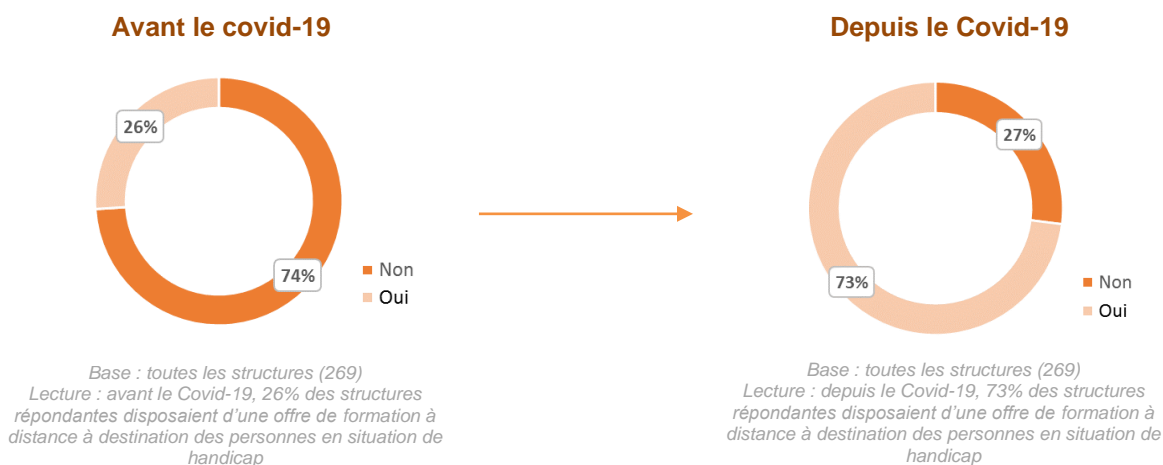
Avant le covid-19

26%

74%

Non
Oui

Base : toutes les structures (269)
Lecture : avant le Covid-19, 26% des structures répondantes disposaient d'une offre de formation à distance à destination des personnes en situation de handicap

Depuis le Covid-19

27%

73%

Non
Oui

Base : toutes les structures (269)
Lecture : depuis le Covid-19, 73% des structures répondantes disposaient d'une offre de formation à distance à destination des personnes en situation de handicap